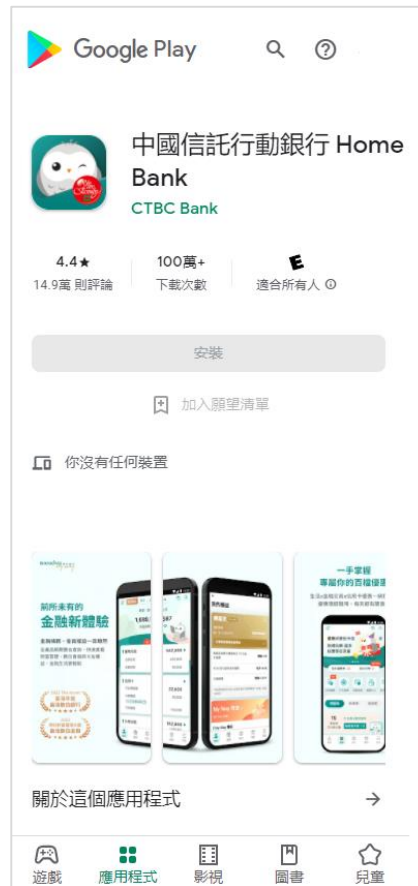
Google Play

中國信託行動銀行 Home Bank
CTBC Bank

4.4★
14.9萬 則評論

100萬+
下載次數

E
適合所有人 ⓘ

安裝

加入願望清單

你沒有任何裝置

前所未有的
金融新體驗

一手掌握
專屬你的百種優惠

關於這個應用程式 →

遊戲 應用程式 影視 圖書 兒童